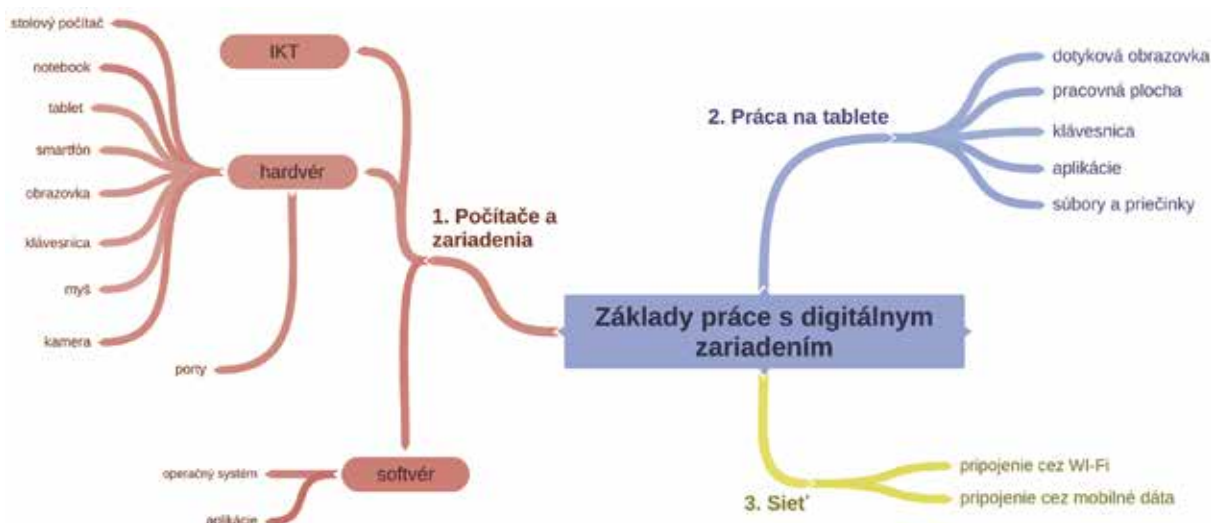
Základy práce s digitálnym zariadením

1. Počítače a zariadenia

IKT

hardvér

stolový počítač

notebook

tablet

smartfón

obrazovka

klávesnica

myš

kamera

porty

softvér

operačný systém

aplikácie

2. Práca na tablete

dotyková obrazovka

pracovná plocha

klávesnica

aplikácie

súbory a priečinky

3. Sieť

pripojenie cez WI-Fi

pripojenie cez mobilné dáta